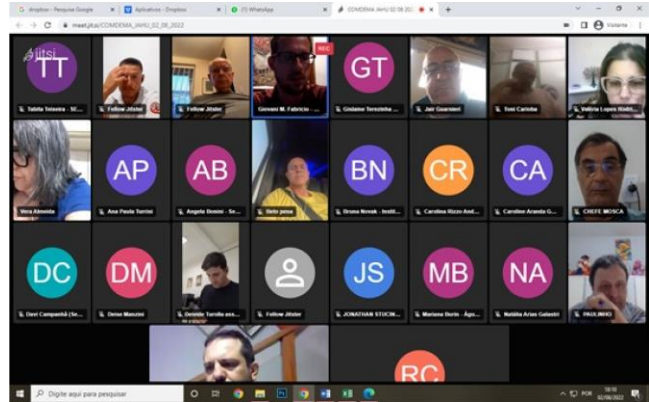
dropbox - Pesquisa Google | Aplicativos - Dropbox | (1) WhatsApp | COMDEMA JAHU 02 08 2022 | +

meet.jit.si/COMDEMA_JAHU_02_08_2022

Visitante

jitsi

TT
Tabita Teixeira - SE...

Fellow Jitster

Fellow Jitster

REC

Giovani M. Fabricio ...

GT
Gislaine Terezinha ...

Jair Guarnieri

Toni Cariolar

Valéria Lopes Rinhi...

Vera Almeida

AP
Ana Paula Turrini

AB
Angela Bonini - Se...

Beto pena

BN
Bruna Novak - Instit...

CR
Carolina Rizzo And...

CA
Caroline Aranda G...

CHEFE MOSCA

DC
Davi Campanhã (Se...

DM
Deise Manzini

Deivide Turolla ass...

Fellow Jitster

JS
JONATHAN STUCHI...

MB
Mariana Burin - Águ...

NA
Natália Arias Galastri

PAULINHO

RC

Digite aqui para pesquisar

POR
18:10
02/08/2022